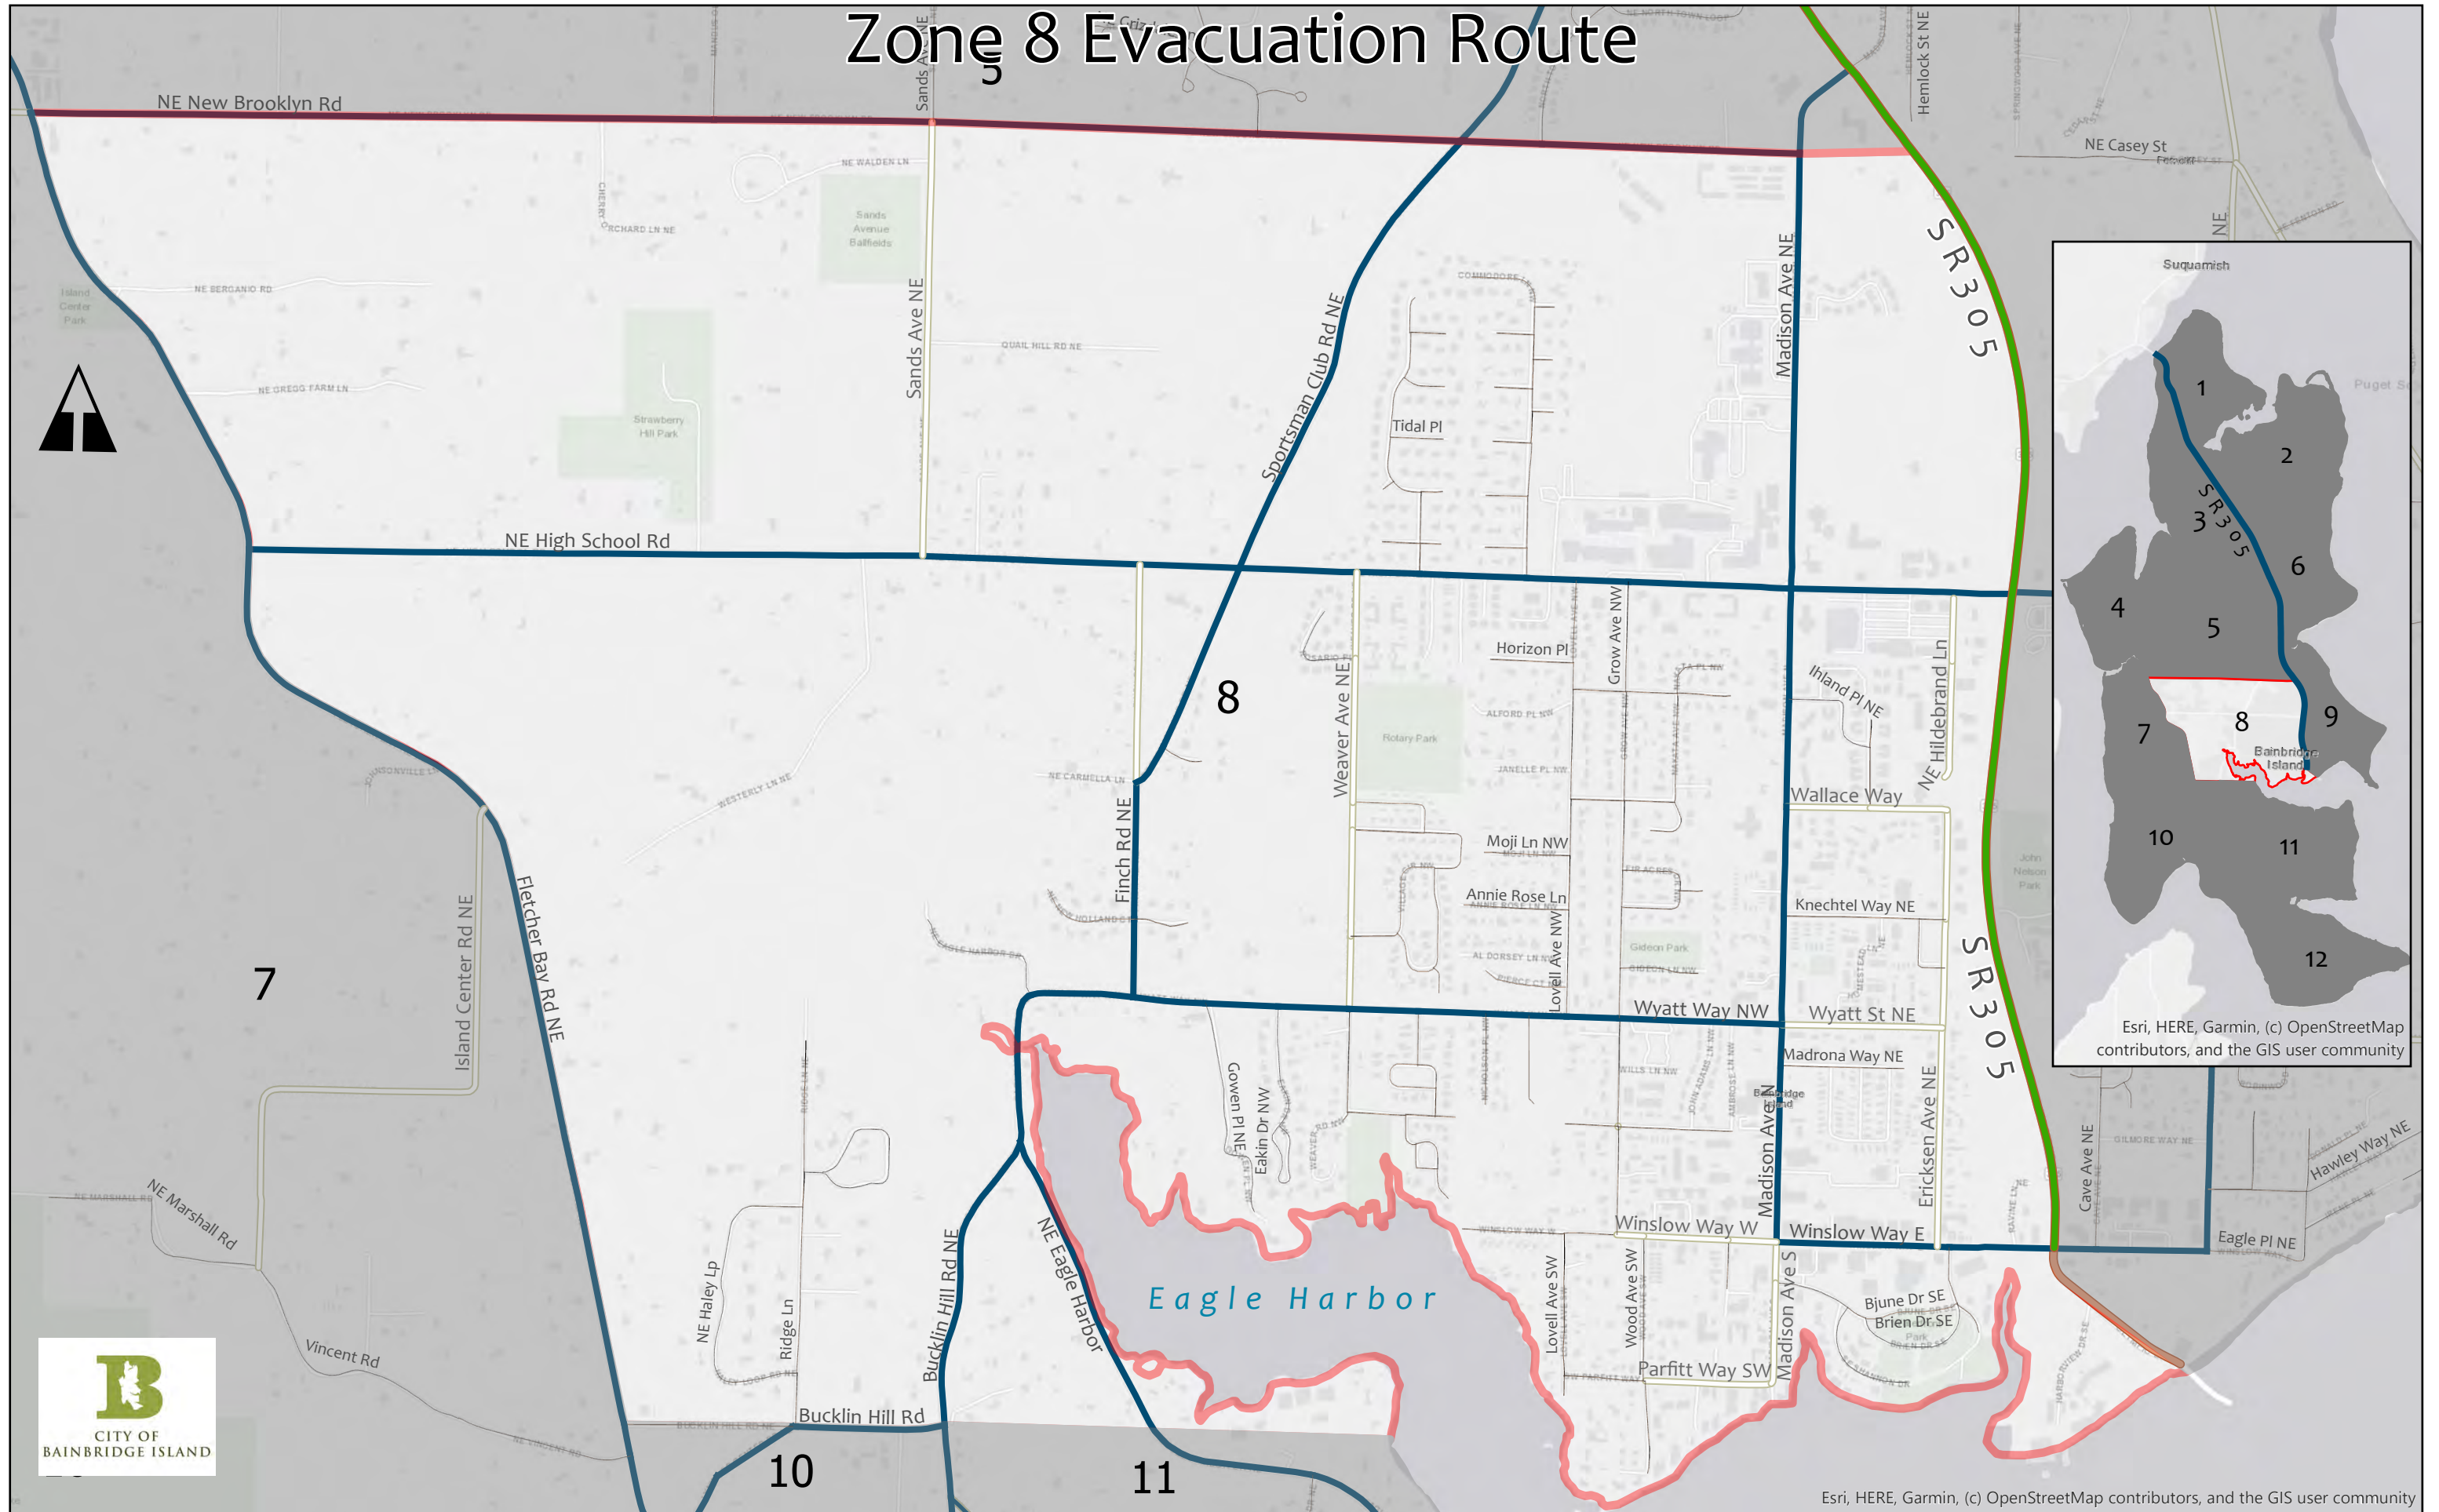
Zone 8 Evacuation Route

5

NE New Brooklyn Rd

Sands Ave NE

Sportsman Club Rd NE

Madison Ave NE

Hemlock St NE

NE Casey St

SR 305

NE High School Rd

Tidal Pl

Horizon Pl

Grow Ave NW

Ihland Pl NE

NE Hildebrand Ln

8

Weaver Ave NE

Finch Rd NE

Wallace Way

Moji Ln NW

Annie Rose Ln

Lovell Ave NW

Knechtel Way NE

Wyatt Way NW

Wyatt St NE

Madrona Way NE

Ericksen Ave NE

Madison Ave N

Cave Ave NE

Hawley Way NE

Eagle Pl NE

Winslow Way W

Winslow Way E

SR 305

7

Island Center Rd NE

Fletcher Bay Rd NE

NE Marshall Rd

Vincent Rd

NE Haley Lp

Ridge Ln

Bucklin Hill Rd NE

NE Eagle Harbor

Eagle Harbor

Gowen Pl NE

Eakin Dr NW

Lovell Ave SW

Wood Ave SW

Madison Ave S

Bjune Dr SE

Brien Dr SE

Parfitt Way SW

Bucklin Hill Rd

10

11

Sands Avenue Ballfields

Strawberry Hill Park

Island Center Park

Rotary Park

Gideon Park

John Nelson Park

NE WALDEN LN

CHERRY ORCHARD LN NE

NE BERGANIO RD

NE GREGG FARM LN

QUAIL HILL RD NE

COMMODORE LN

ALFORD PL NW

JANELLE PL NW

NE CARMELLA LN

WESTERLY LN NE

NE HOLLAND LN

EAGLE HARBOR DR

AL DORSEY LN NW

GIDEON LN NW

PIERCE CT

GILMORE WAY NE

Suquamish

1

2

3

SR 305

4

5

6

7

8

9

Bainbridge Island

10

11

12

Puget So

Esri, HERE, Garmin, (c) OpenStreetMap contributors, and the GIS user community

CITY OF BAINBRIDGE ISLAND

Esri, HERE, Garmin, (c) OpenStreetMap contributors, and the GIS user community